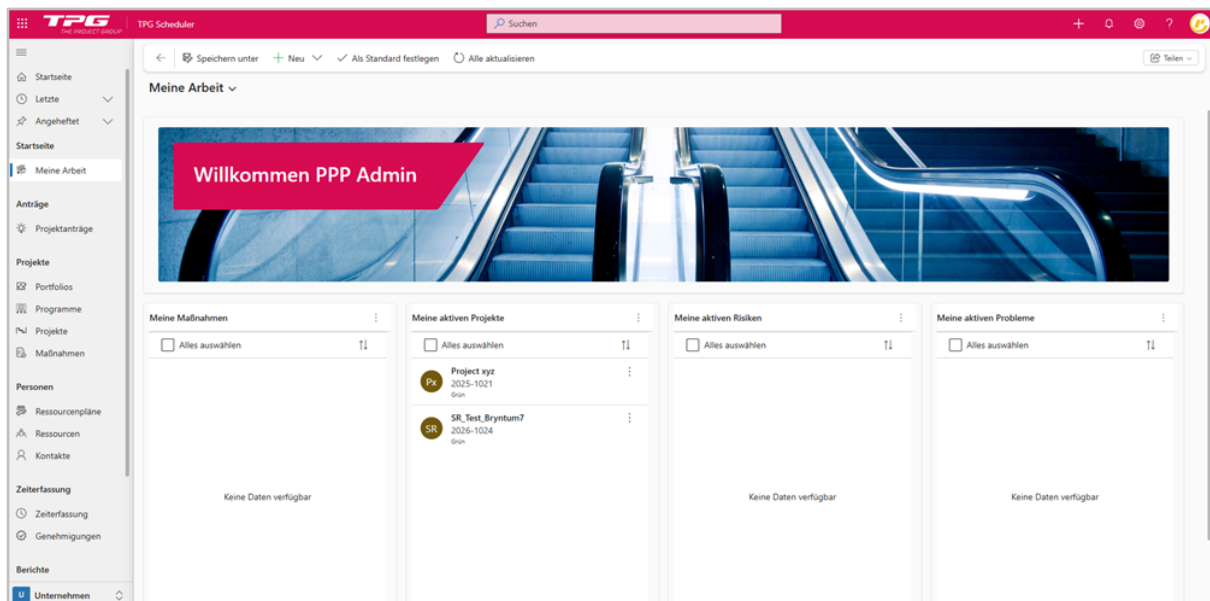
TPG THE PROJECT GROUP
TPG Scheduler
Suchen
?

Startseite
Letzte
Angeheftet
Startseite
Meine Arbeit
Anträge
Projektanträge
Projekte
Portfolios
Programme
Projekte
Maßnahmen
Personen
Ressourcenpläne
Ressourcen
Kontakte
Zeiterfassung
Zeiterfassung
Genehmigungen
Berichte
U Unternehmen

Speichern unter
Neu
Als Standard festlegen
Alle aktualisieren
Teilen

Meine Arbeit

Willkommen PPP Admin

Meine Maßnahmen
Alles auswählen
Keine Daten verfügbar

Meine aktiven Projekte
Alles auswählen
Px
Project xyz
2025-1021
Grün
SR
SR_Test_Bryntum7
2026-1024
Grün

Meine aktiven Risiken
Alles auswählen
Keine Daten verfügbar

Meine aktiven Probleme
Alles auswählen
Keine Daten verfügbar